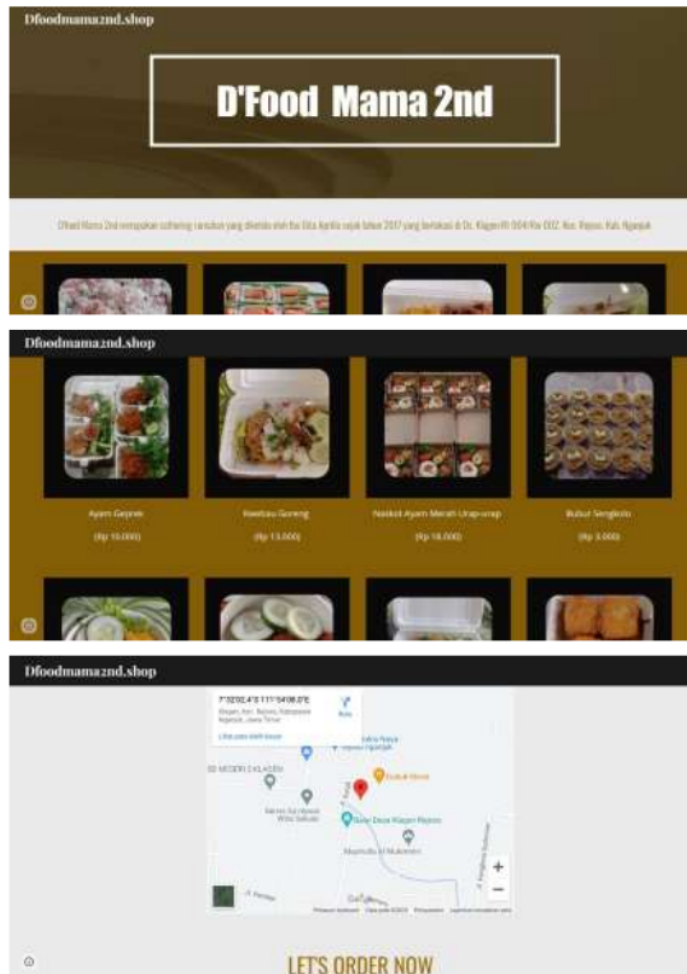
Dfoodmama2nd.shop

D'Food Mama 2nd

Dfood Mama 2nd merupakan catering rumahan yang dikelola oleh Ibu Eka Aprilia sejak tahun 2017 yang berlokasi di Ds. Klagen Rt 004 Rw 002, Kec. Rejoso, Kab. Nganjuk

Dfoodmama2nd.shop

Ayam Geprek

(Rp 10.000)

Kwetiau Goreng

(Rp 13.000)

Nasbox Ayam Merah Urap-urap

(Rp 18.000)

Bubur Sengkolo

(Rp 3.000)

Dfoodmama2nd.shop

7°32'02.4"S 111°54'08.0"E

Klagen, Kec. Rejoso, Kabupaten Nganjuk, Jawa Timur

Rute

Lihat peta lebih besar

SD NEGERI 2 KLAGEN

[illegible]

Balai Desa Klagen Rejoso

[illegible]

+

−

Google

LET'S ORDER NOW